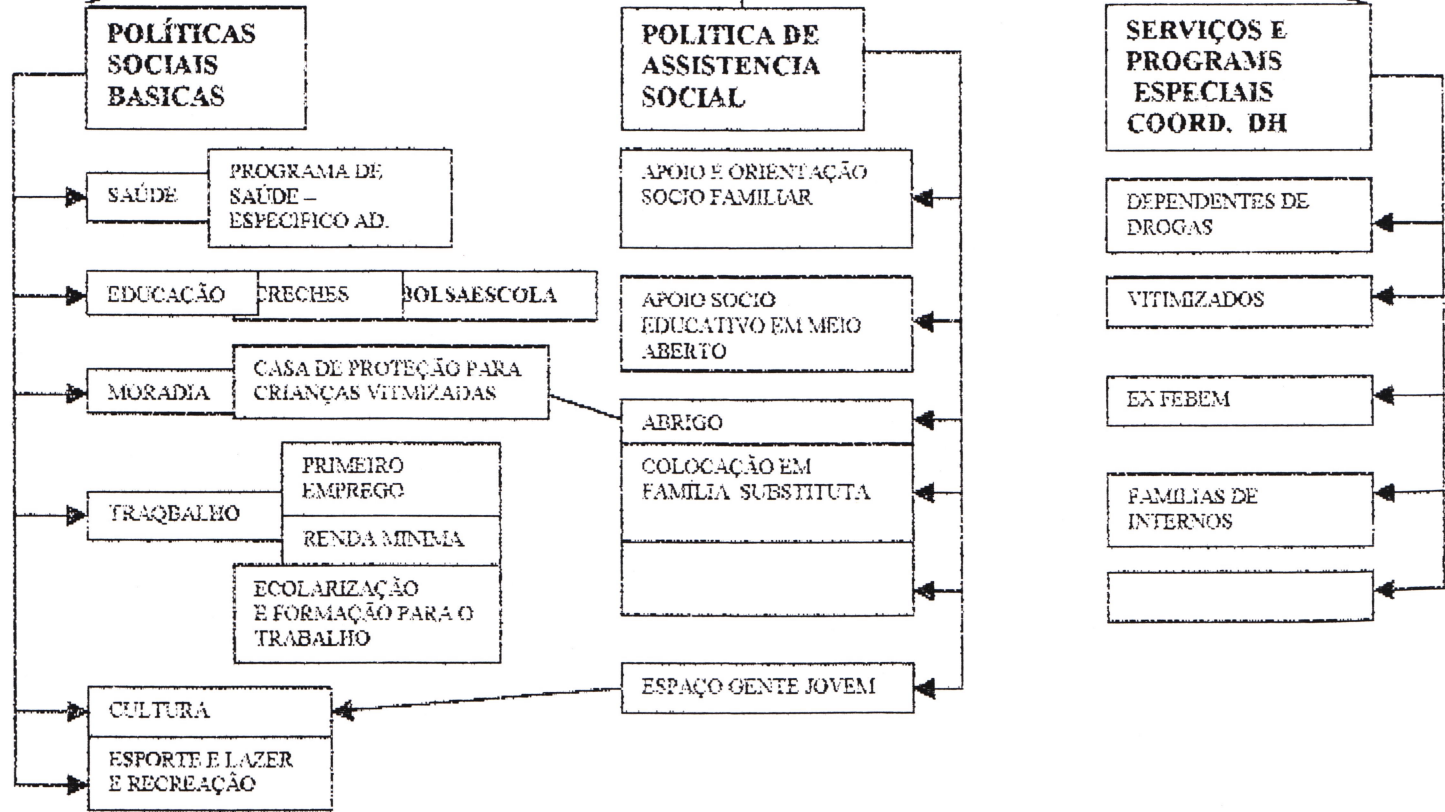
POLÍTICAS SOCIAIS BASICAS

SAÚDE

PROGRAMA DE SAÚDE – ESPECIFICO AD.

EDUCAÇÃO

CRECHES

BOLSAESCOLA

MORADIA

CASA DE PROTEÇÃO PARA CRIANÇAS VITIMIZADAS

TRAQBALHO

PRIMEIRO EMPREGO

RENDA MINIMA

ECOLARIZAÇÃO E FORMAÇÃO PARA O TRABALHO

CULTURA

ESPORTE E LAZER E RECREAÇÃO

POLITICA DE ASSISTENCIA SOCIAL

APOIO E ORIENTAÇÃO SOCIO FAMILIAR

APOIO SOCIO EDUCATIVO EM MEIO ABERTO

ABRIGO

COLOCAÇÃO EM FAMÍLIA SUBSTITUTA

ESPAÇO GENTE JOVEM

SERVIÇOS E PROGRAMS ESPECIAIS COORD. DH

DEPENDENTES DE DROGAS

VITIMIZADOS

EX FEBEM

FAMILIAS DE INTERNOS